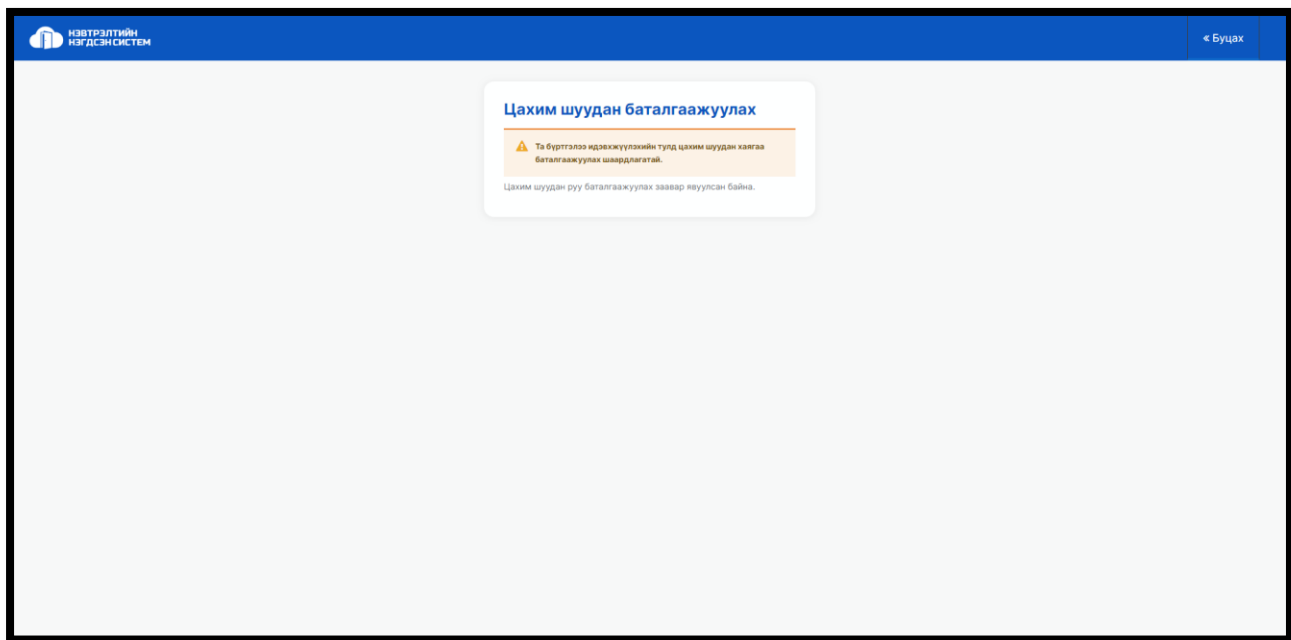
НЭВТРЭЛТИЙН НЭГДСЭН СИСТЕМ

« Буцах

Цахим шуудан баталгаажуулах

Та бүртгэлээ идэвхжүүлэхийн тулд цахим шуудан хаягаа баталгаажуулах шаардлагатай.

Цахим шуудан руу баталгаажуулах заавар явуулсан байна.